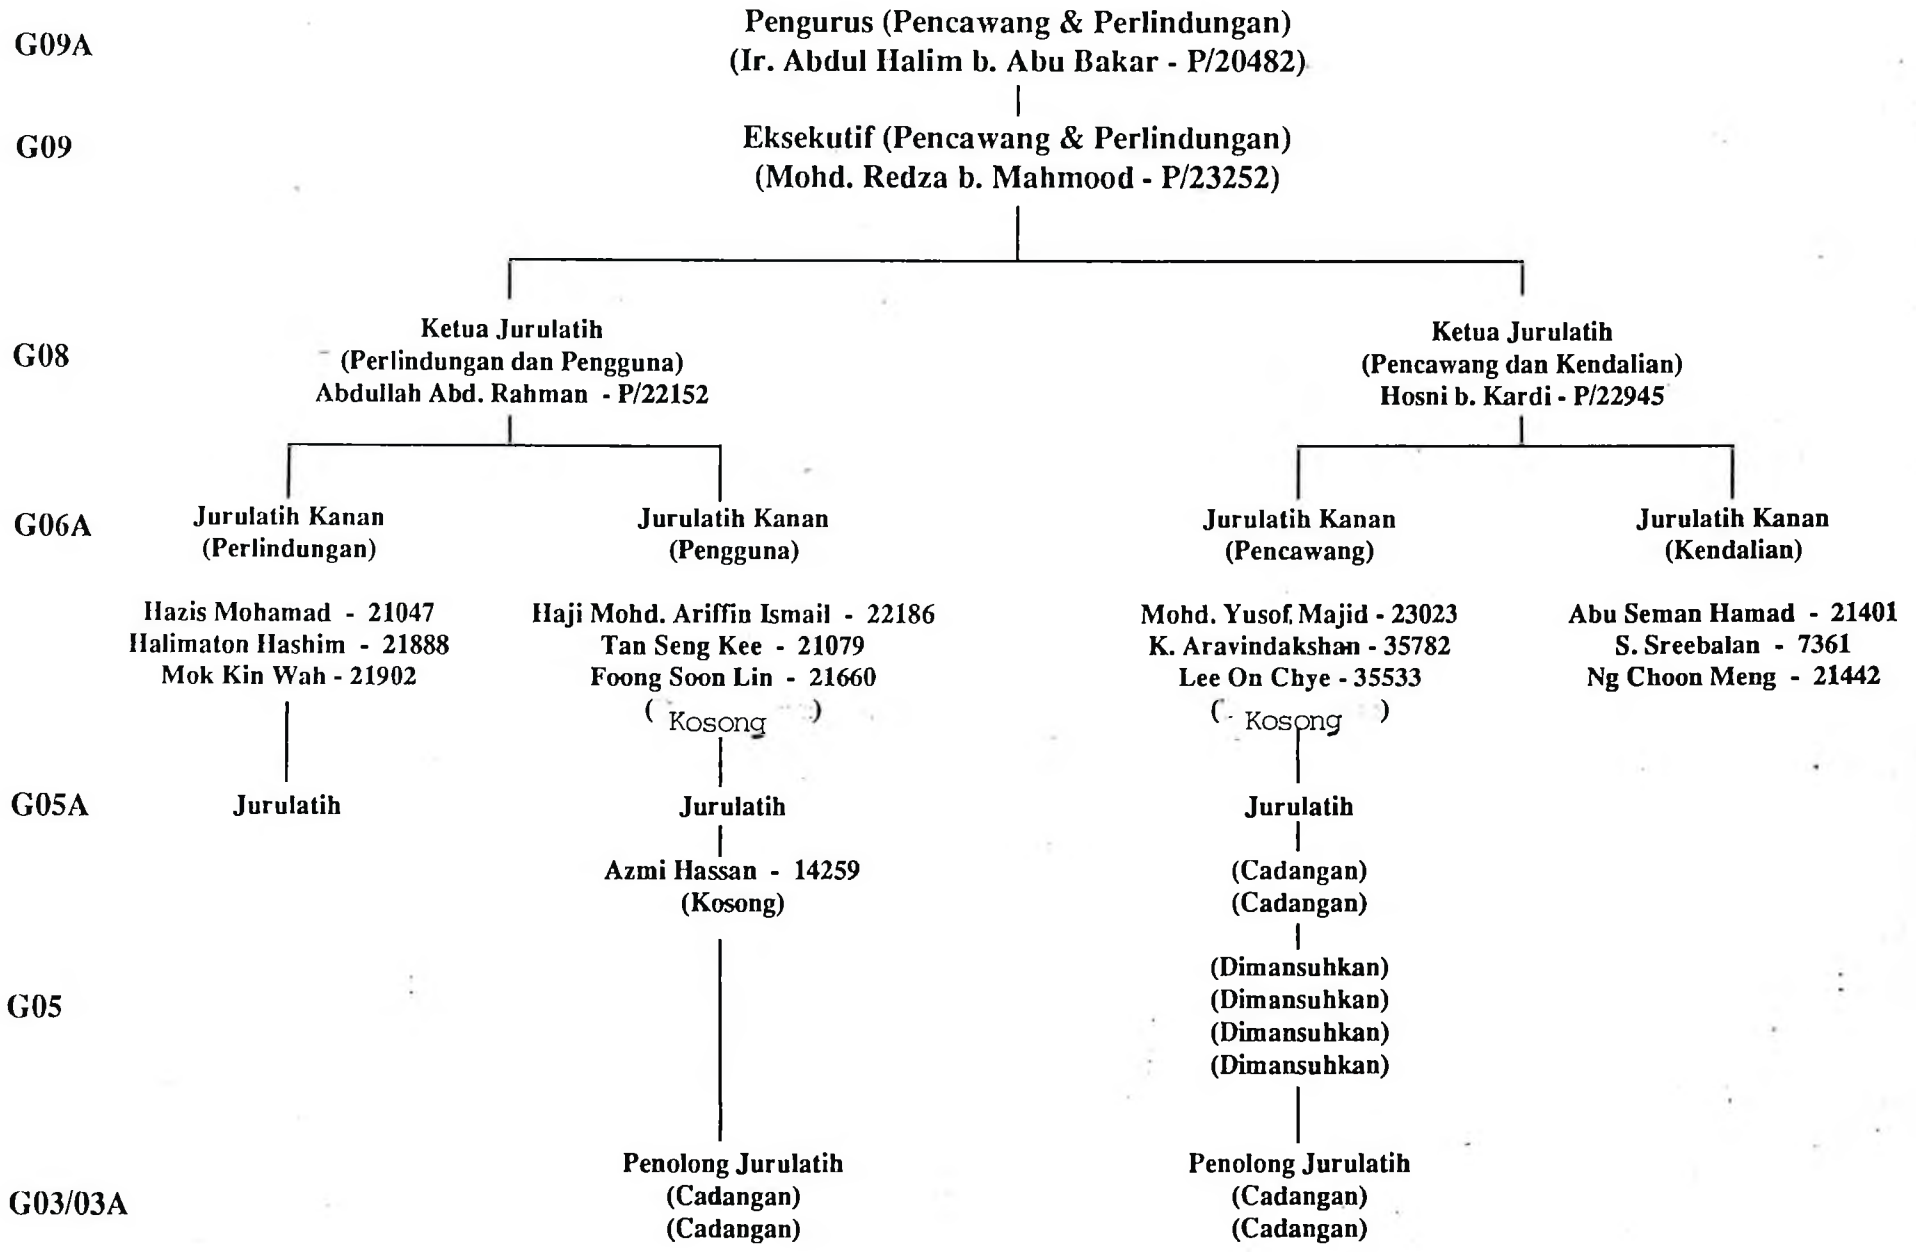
G09A
Pengurus (Pencawang & Perlindungan)
(Ir. Abdul Halim b. Abu Bakar - P/20482)

G09
Eksekutif (Pencawang & Perlindungan)
(Mohd. Redza b. Mahmood - P/23252)

G08
Ketua Jurulatih
(Perlindungan dan Pengguna)
Abdullah Abd. Rahman - P/22152

Ketua Jurulatih
(Pencawang dan Kendalian)
Hosni b. Kardi - P/22945

G06A
Jurulatih Kanan
(Perlindungan)

Hazis Mohamad - 21047
Halimaton Hashim - 21888
Mok Kin Wah - 21902

Jurulatih Kanan
(Pengguna)

Haji Mohd. Ariffin Ismail - 22186
Tan Seng Kee - 21079
Foong Soon Lin - 21660
( Kosong )

Jurulatih Kanan
(Pencawang)

Mohd. Yusof Majid - 23023
K. Aravindakshan - 35782
Lee On Chye - 35533
( Kosong )

Jurulatih Kanan
(Kendalian)

Abu Seman Hamad - 21401
S. Sreebalan - 7361
Ng Choon Meng - 21442

G05A
Jurulatih

Jurulatih

Azmi Hassan - 14259
(Kosong)

Jurulatih

(Cadangan)
(Cadangan)

G05
(Dimansuhkan)
(Dimansuhkan)
(Dimansuhkan)
(Dimansuhkan)

G03/03A
Penolong Jurulatih
(Cadangan)
(Cadangan)

Penolong Jurulatih
(Cadangan)
(Cadangan)